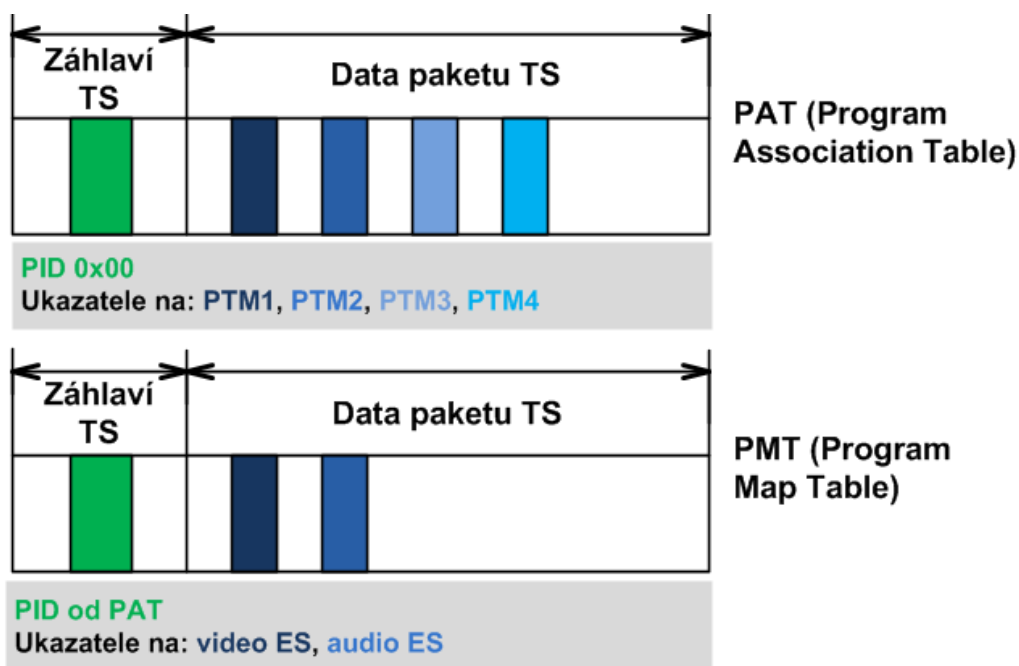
Záhlaví TS

Data paketu TS

PAT (Program Association Table)

PID 0x00
Ukazatele na: PTM1, PTM2, PTM3, PTM4

Záhlaví TS

Data paketu TS

PMT (Program Map Table)

PID od PAT
Ukazatele na: video ES, audio ES